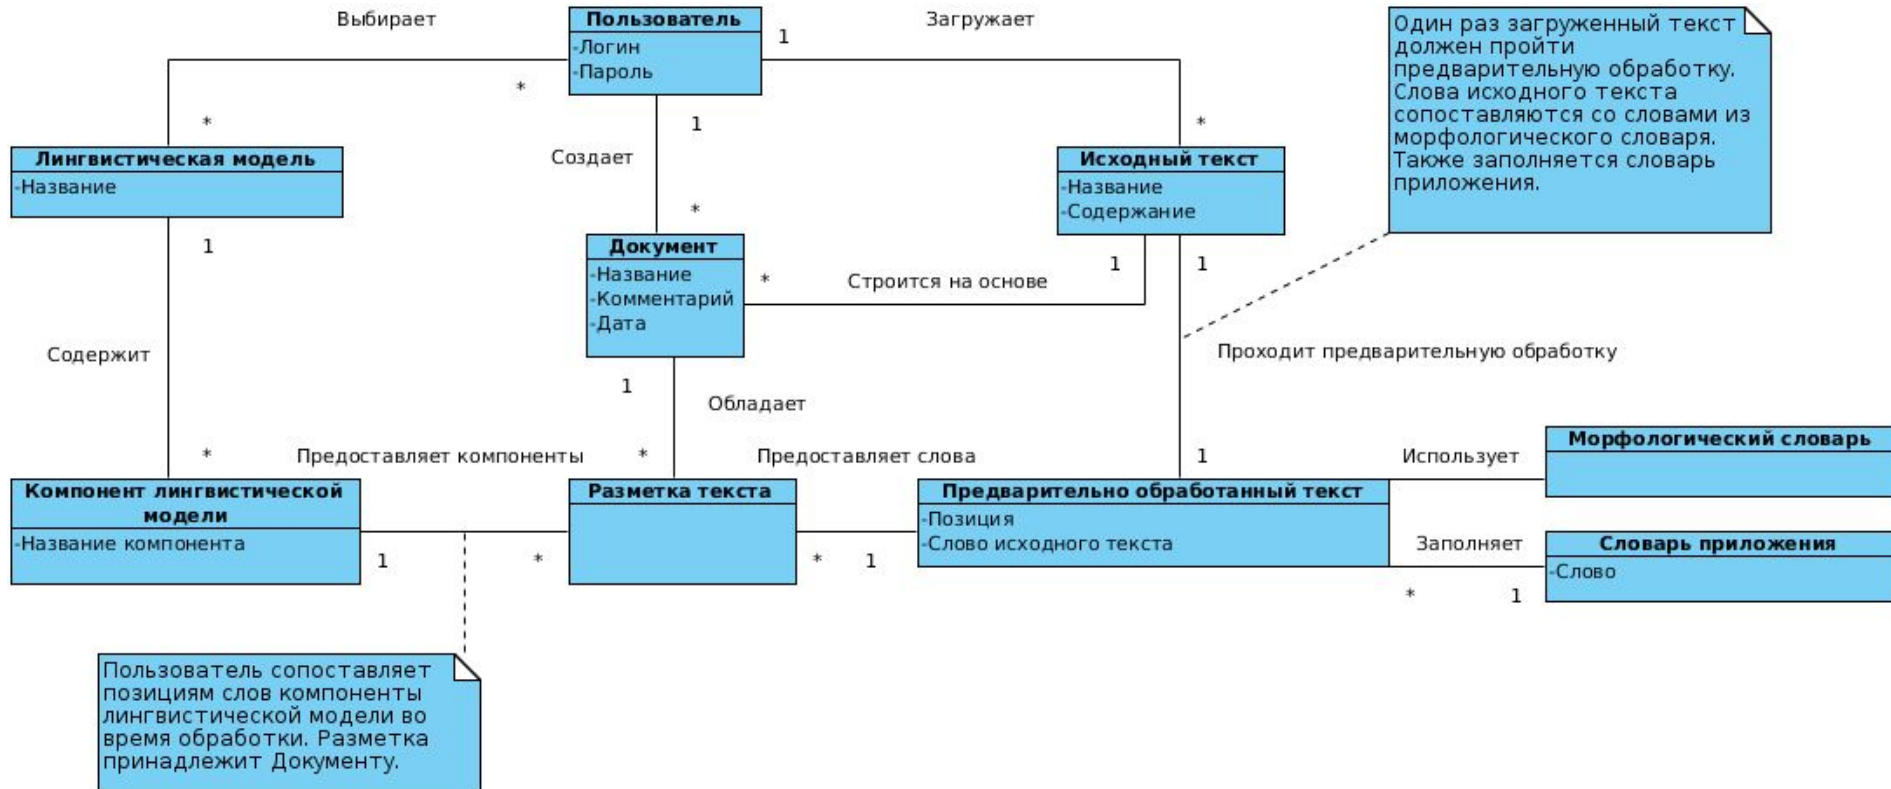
Выбирает

Пользователь
-Логин
-Пароль

1

Загружает

Один раз загруженный текст должен пройти предварительную обработку. Слова исходного текста сопоставляются со словами из морфологического словаря. Также заполняется словарь приложения.

*

*

1

*

Лингвистическая модель
-Название

Создает

Исходный текст
-Название
-Содержание

*

1

Документ
-Название
-Комментарий
-Дата

*

Строится на основе

1

1

Содержит

Проходит предварительную обработку

1

Обладает

*

Предоставляет компоненты

*

Предоставляет слова

1

Использует

Морфологический словарь

Компонент лингвистической модели
-Название компонента

Разметка текста

Предварительно обработанный текст
-Позиция
-Слово исходного текста

Заполняет

Словарь приложения
-Слово

1

*

*

1

*

1

Пользователь сопоставляет позициям слов компоненты лингвистической модели во время обработки. Разметка принадлежит Документу.